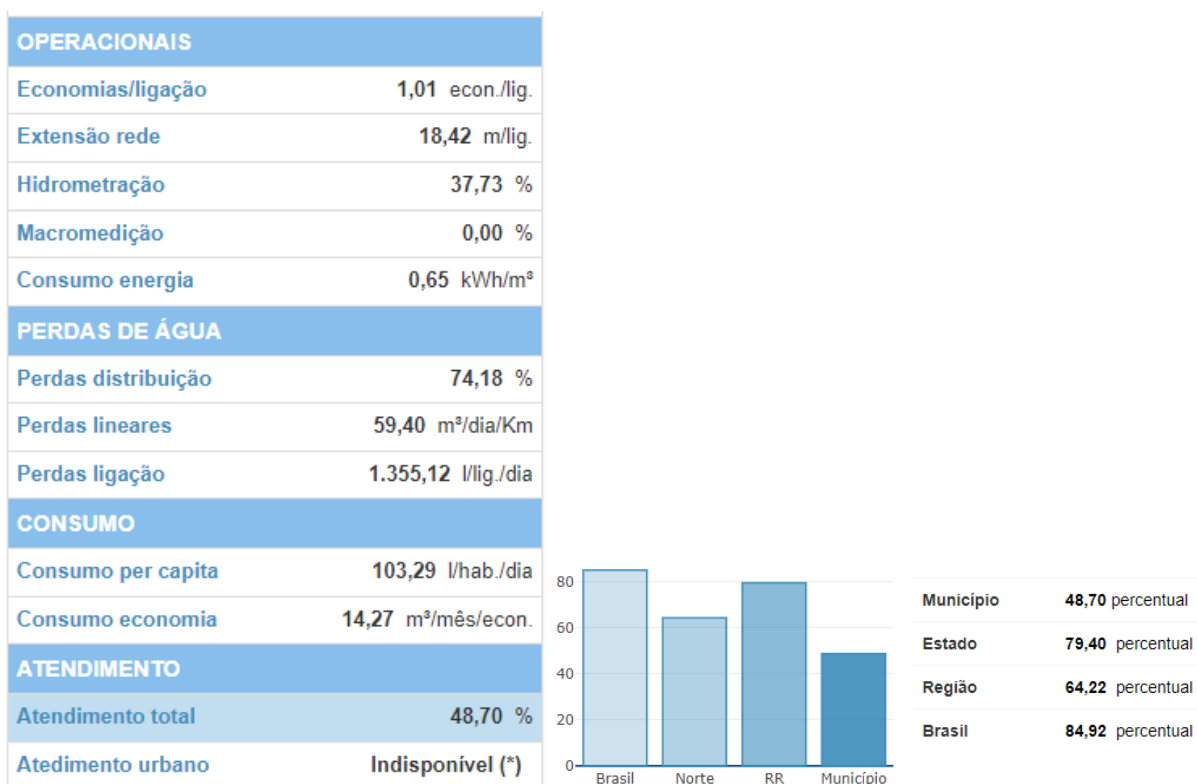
| OPERACIONAIS | |
|---|---|
| Economias/ligação | 1,01 econ./lig. |
| Extensão rede | 18,42 m/lig. |
| Hidrometração | 37,73 % |
| Macromedição | 0,00 % |
| Consumo energia | 0,65 kWh/m³ |
| PERDAS DE ÁGUA | |
| Perdas distribuição | 74,18 % |
| Perdas lineares | 59,40 m³/dia/Km |
| Perdas ligação | 1.355,12 l/lig./dia |
| CONSUMO | |
| Consumo per capita | 103,29 l/hab./dia |
| Consumo economia | 14,27 m³/mês/econ. |
| ATENDIMENTO | |
| Atendimento total | 48,70 % |
| Atedimento urbano | Indisponível (*) |

80
60
40
20
0
Brasil
Norte
RR
Município

| | |
|---|---|
| Município | 48,70 percentual |
| Estado | 79,40 percentual |
| Região | 64,22 percentual |
| Brasil | 84,92 percentual |